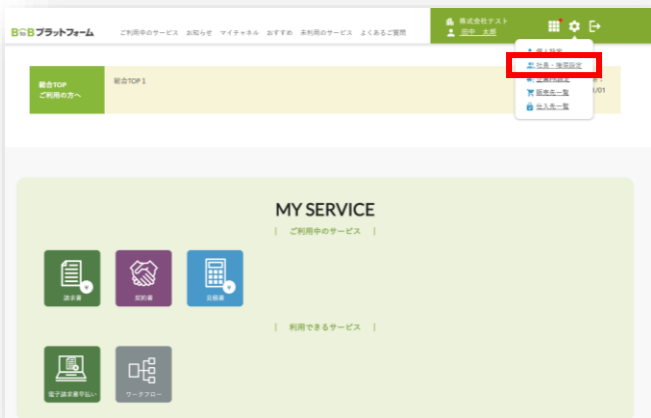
BtoBプラットフォーム

ご利用中のサービス　お知らせ　マイチャネル　おすすめ　未利用のサービス　よくあるご質問

株式会社テスト
田中　太郎

個人設定
社員・権限設定
企業情報設定
販売先一覧
仕入先一覧

総合TOP
ご利用の方へ

総合TOP 1

/01

MY SERVICE

| ご利用中のサービス |

請求書

契約書

見積書

| 利用できるサービス |

電子請求書早期払い

ワークフロー